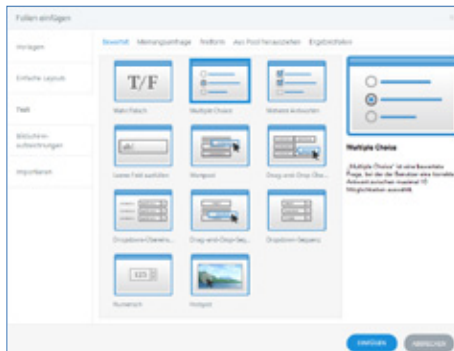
Folien einfügen

Vorlagen

Einfache Layouts

Test

Bildschirmaufzeichnungen

Importieren

Bewertet | Meinungsumfrage | Freiform | Aus Pool herauspicken | Ergebnisfolien

T/F

Wahr/Falsch

Multiple Choice

Mehrere Antworten

Leeres Feld ausfüllen

Wortpool

Drag-and-Drop-Übe...

Dropdown-Übereinst...

Drag-and-Drop-Seq...

Dropdown-Sequenz

123

Numerisch

Hotspot

Multiple Choice

„Multiple Choice" ist eine Bewertete Frage, bei der der Benutzer eine korrekte Antwort zwischen maximal 10 Möglichkeiten auswählt.

EINFÜGEN

ABBRECHEN